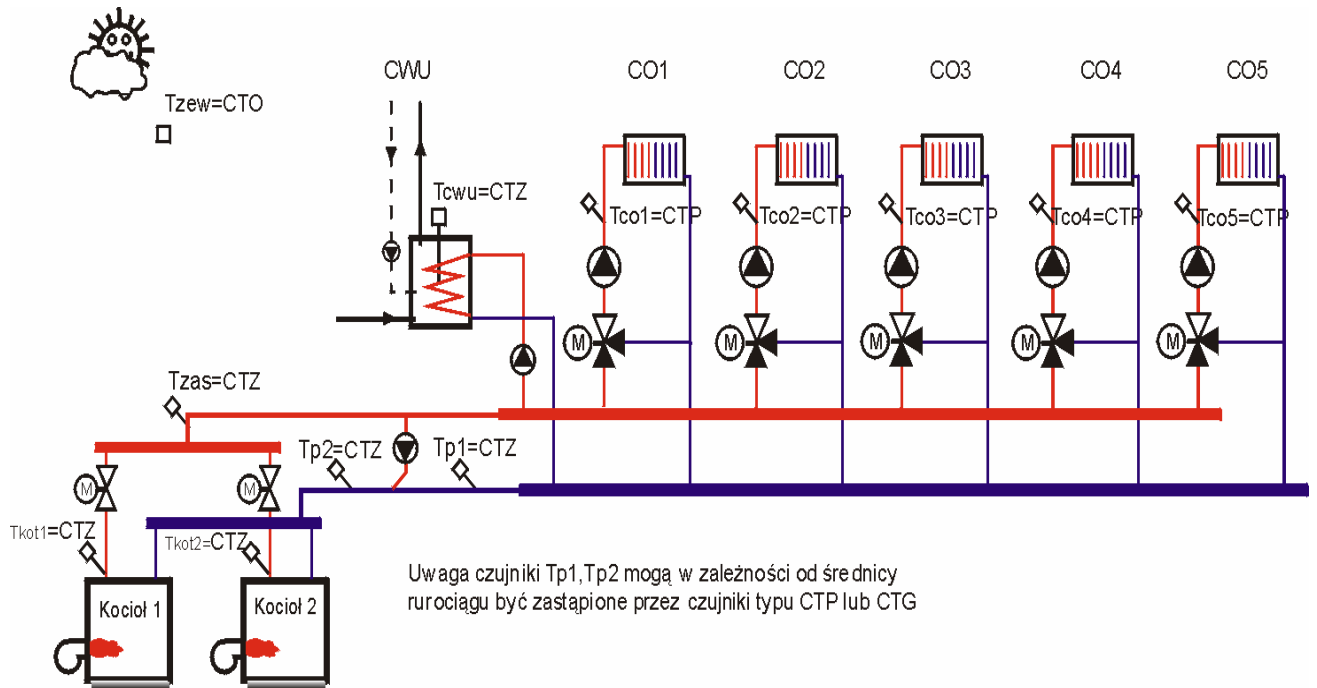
Tzew=CTO

CWU

CO1

CO2

CO3

CO4

CO5

Tcwu=CTZ

Tco1=CTP

Tco2=CTP

Tco3=CTP

Tco4=CTP

Tco5=CTP

M

M

M

M

M

Tzas=CTZ

Tp2=CTZ

Tp1=CTZ

M

M

Tkot1=CTZ

Tkot2=CTZ

Kocioł 1

Kocioł 2

Uwaga czujniki Tp1,Tp2 mogą w zależności od średnicy rurociągu być zastąpione przez czujniki typu CTP lub CTG